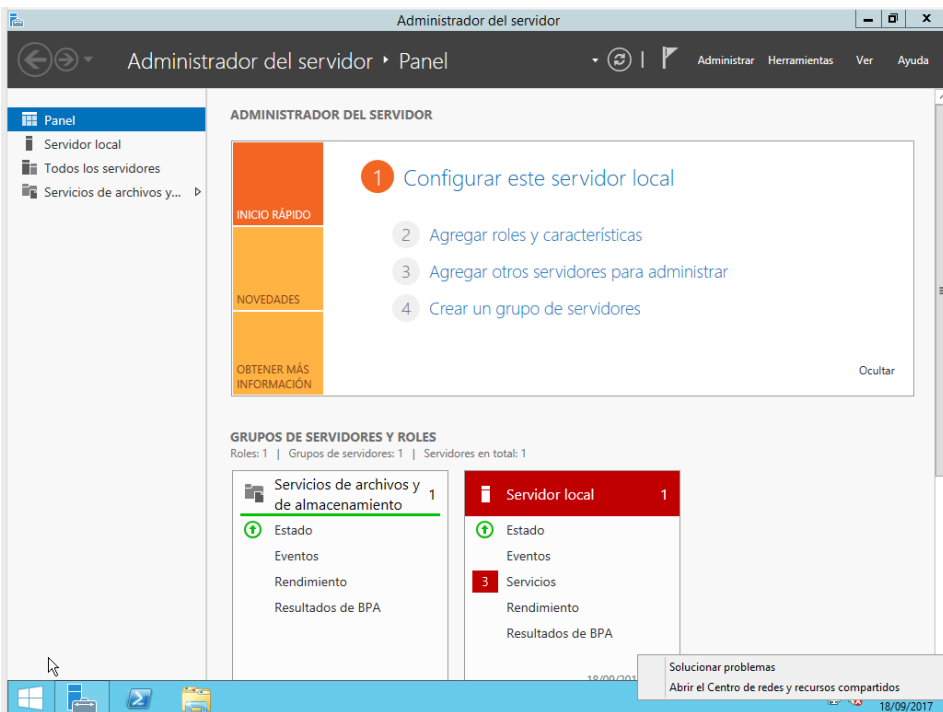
Administrador del servidor

Administrador del servidor ▸ Panel

Administrar Herramientas Ver Ayuda

Panel
Servidor local
Todos los servidores
Servicios de archivos y...

ADMINISTRADOR DEL SERVIDOR

INICIO RÁPIDO
NOVEDADES
OBTENER MÁS INFORMACIÓN

1 Configurar este servidor local
2 Agregar roles y características
3 Agregar otros servidores para administrar
4 Crear un grupo de servidores

Ocultar

GRUPOS DE SERVIDORES Y ROLES
Roles: 1 | Grupos de servidores: 1 | Servidores en total: 1

Servicios de archivos y de almacenamiento 1
Estado
Eventos
Rendimiento
Resultados de BPA

Servidor local 1
Estado
Eventos
3 Servicios
Rendimiento
Resultados de BPA

18/09/201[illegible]

Solucionar problemas
Abrir el Centro de redes y recursos compartidos

18/09/2017